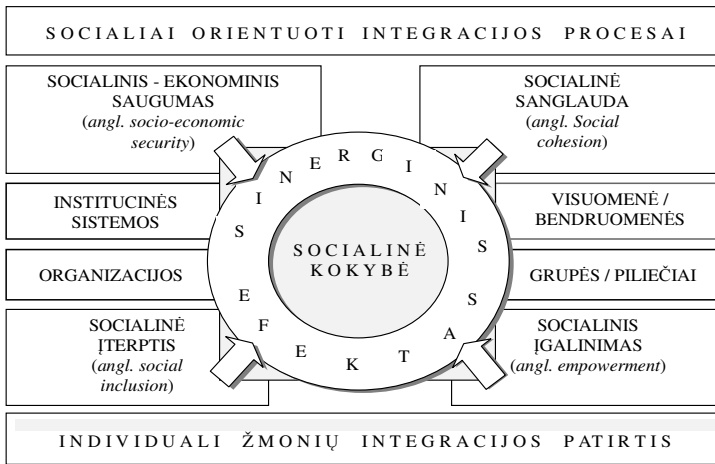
SOCIALIAI ORIENTUOTI INTEGRACIJOS PROCESAI

SOCIALINIS - EKONOMINIS SAUGUMAS (angl. socio-economic security)

SOCIALINĖ SANGLAUDA (angl. Social cohesion)

INSTITUCINĖS SISTEMOS

VISUOMENĖ / BENDRUOMENĖS

ORGANIZACIJOS

GRUPĖS / PILIEČIAI

SOCIALINĖ ĮTERPTIS (angl. social inclusion)

SOCIALINIS ĮGALINIMAS (angl. empowerment)

SINERGINIS SAS EFEKTAS

SOCIALINĖ KOKYBĖ

INDIVIDUALI ŽMONIŲ INTEGRACIJOS PATIRTIS